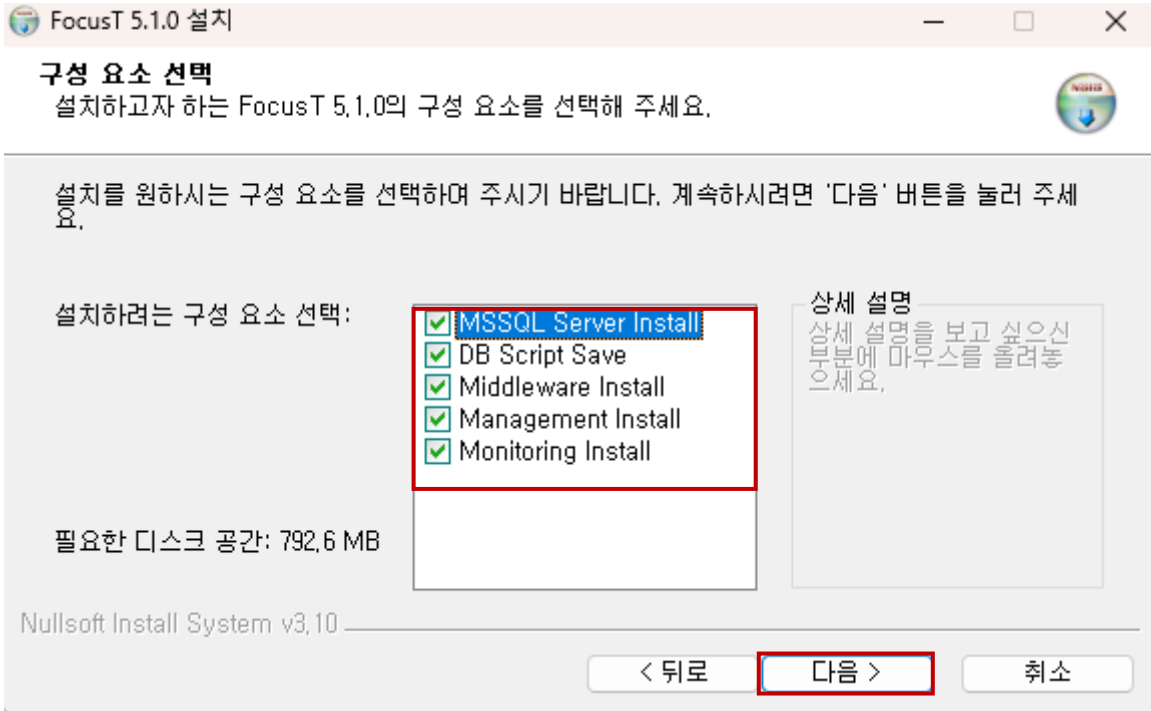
FocusT 5.1.0 설치

구성 요소 선택
설치하고자 하는 FocusT 5.1.0의 구성 요소를 선택해 주세요.

설치를 원하시는 구성 요소를 선택하여 주시기 바랍니다. 계속하시려면 '다음' 버튼을 눌러 주세요.

설치하려는 구성 요소 선택:

MSSQL Server Install
DB Script Save
Middleware Install
Management Install
Monitoring Install

상세 설명
상세 설명을 보고 싶으신 부분에 마우스를 올려놓으세요.

필요한 디스크 공간: 792.6 MB

Nullsoft Install System v3.10

< 뒤로
다음 >
취소